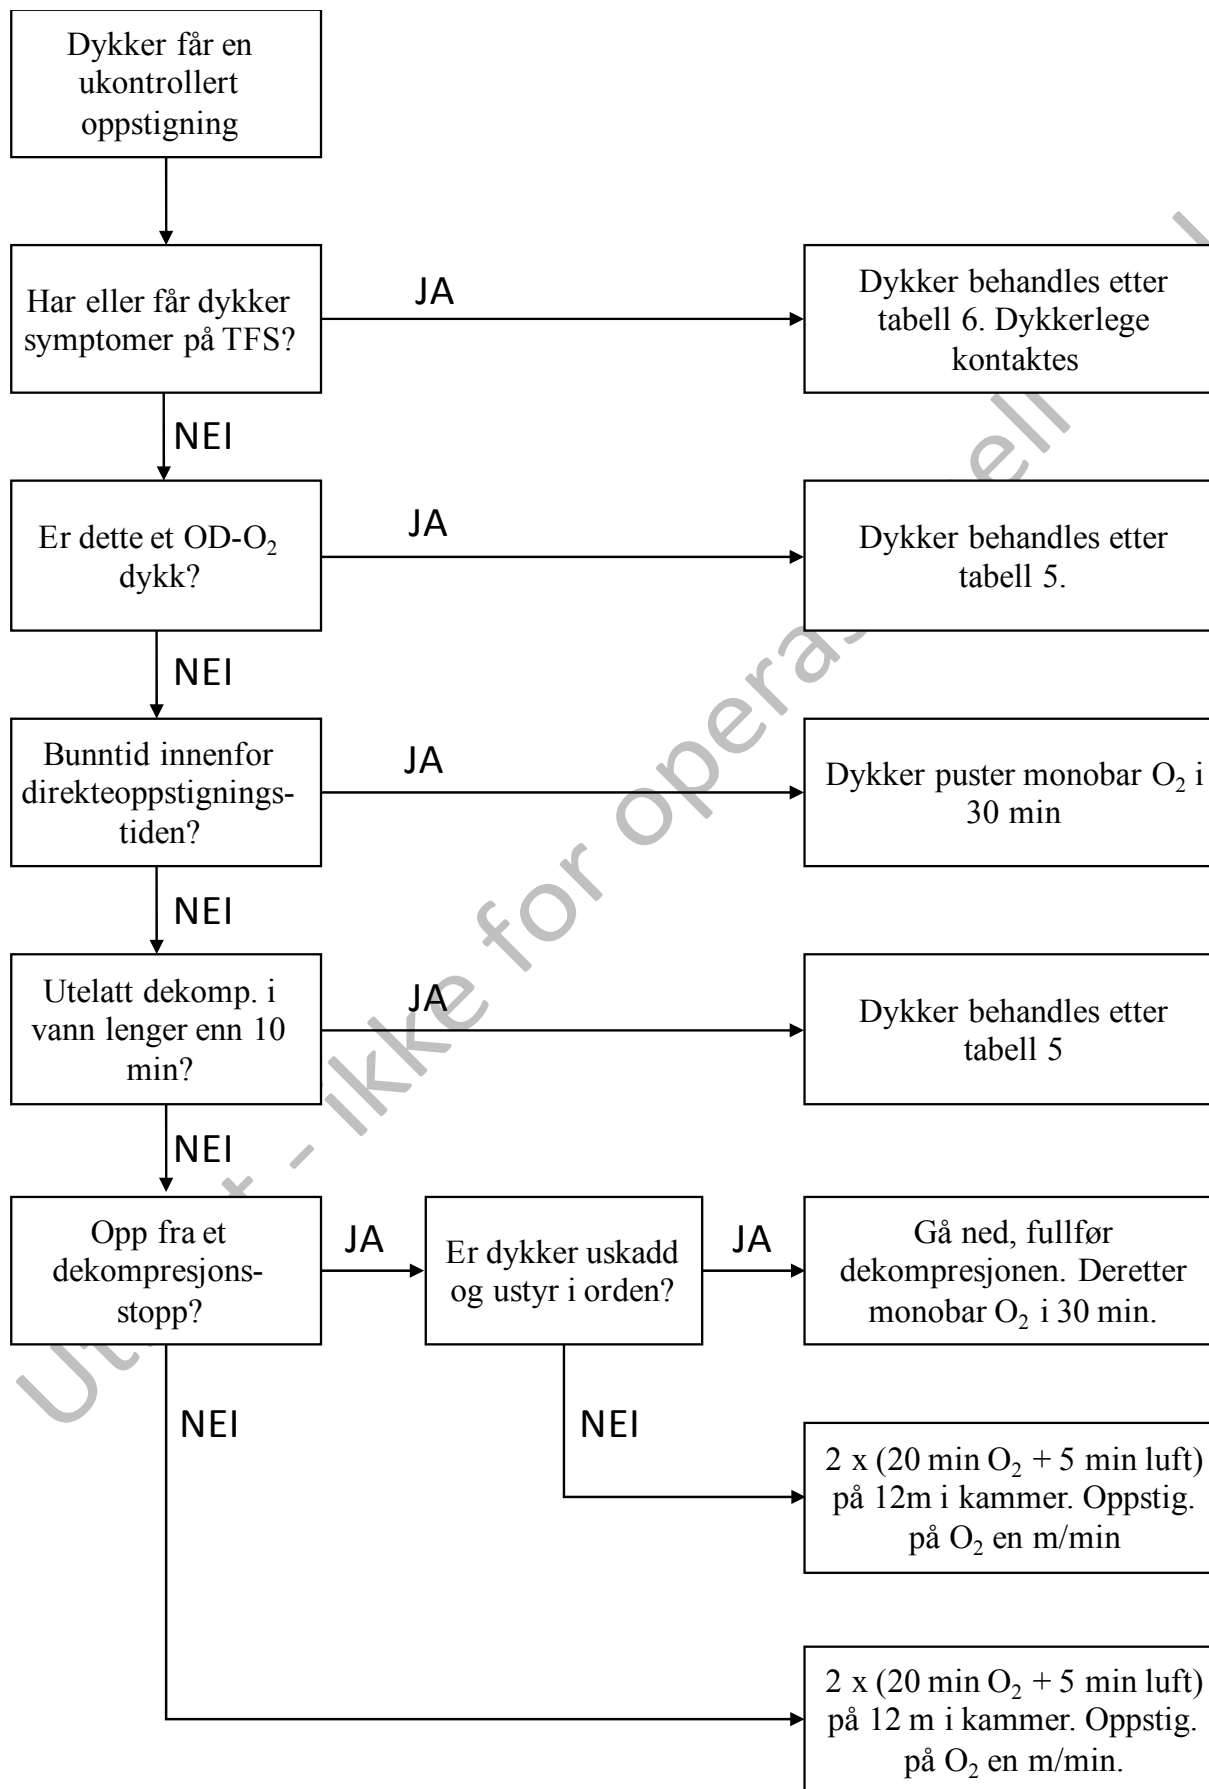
Dykker får en ukontrollert oppstigning

Har eller får dykker symptomer på TFS?

JA

Dykker behandles etter tabell 6. Dykkerlege kontaktes

NEI

Er dette et OD-$O_2$ dykk?

JA

Dykker behandles etter tabell 5.

NEI

Bunntid innenfor direkteoppstigningstiden?

JA

Dykker puster monobar $O_2$ i 30 min

NEI

Utelatt dekomp. i vann lenger enn 10 min?

JA

Dykker behandles etter tabell 5

NEI

Opp fra et dekompresjonsstopp?

JA

Er dykker uskadd og ustyr i orden?

JA

Gå ned, fullfør dekompresjonen. Deretter monobar $O_2$ i 30 min.

NEI

NEI

2 x (20 min $O_2$ + 5 min luft) på 12m i kammer. Oppstig. på $O_2$ en m/min

2 x (20 min $O_2$ + 5 min luft) på 12 m i kammer. Oppstig. på $O_2$ en m/min.

Utkast - ikke for operasjonell